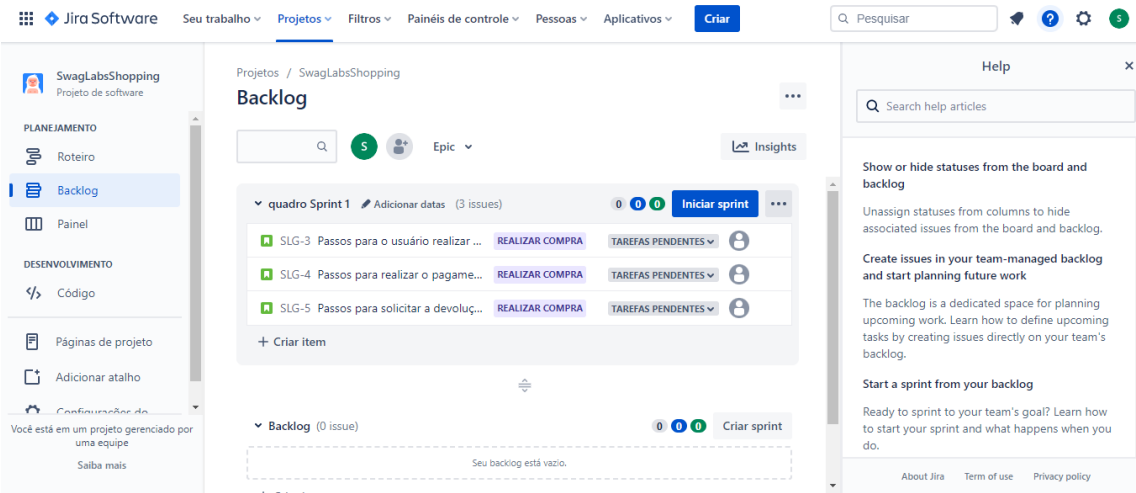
Jira Software Seu trabalho Projetos Filtros Painéis de controle Pessoas Aplicativos Criar

Pesquisar

S

SwagLabsShopping
Projeto de software

PLANEJAMENTO
Roteiro
Backlog
Painel

DESENVOLVIMENTO
Código

Páginas de projeto
Adicionar atalho
Configurações do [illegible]

Você está em um projeto gerenciado por uma equipe
Saiba mais

Projetos / SwagLabsShopping
Backlog

S Epic Insights

quadro Sprint 1 Adicionar datas (3 issues) 0 0 0 Iniciar sprint

| | | | |
|---|---|---|---|
| SLG-3 | Passos para o usuário realizar ... | REALIZAR COMPRA | TAREFAS PENDENTES |
| SLG-4 | Passos para realizar o pagame... | REALIZAR COMPRA | TAREFAS PENDENTES |
| SLG-5 | Passos para solicitar a devoluç... | REALIZAR COMPRA | TAREFAS PENDENTES |

+ Criar item

Backlog (0 issue) 0 0 0 Criar sprint

Seu backlog está vazio.

Help

Search help articles

Show or hide statuses from the board and backlog

Unassign statuses from columns to hide associated issues from the board and backlog.

Create issues in your team-managed backlog and start planning future work

The backlog is a dedicated space for planning upcoming work. Learn how to define upcoming tasks by creating issues directly on your team's backlog.

Start a sprint from your backlog

Ready to sprint to your team's goal? Learn how to start your sprint and what happens when you do.

About Jira Term of use Privacy policy